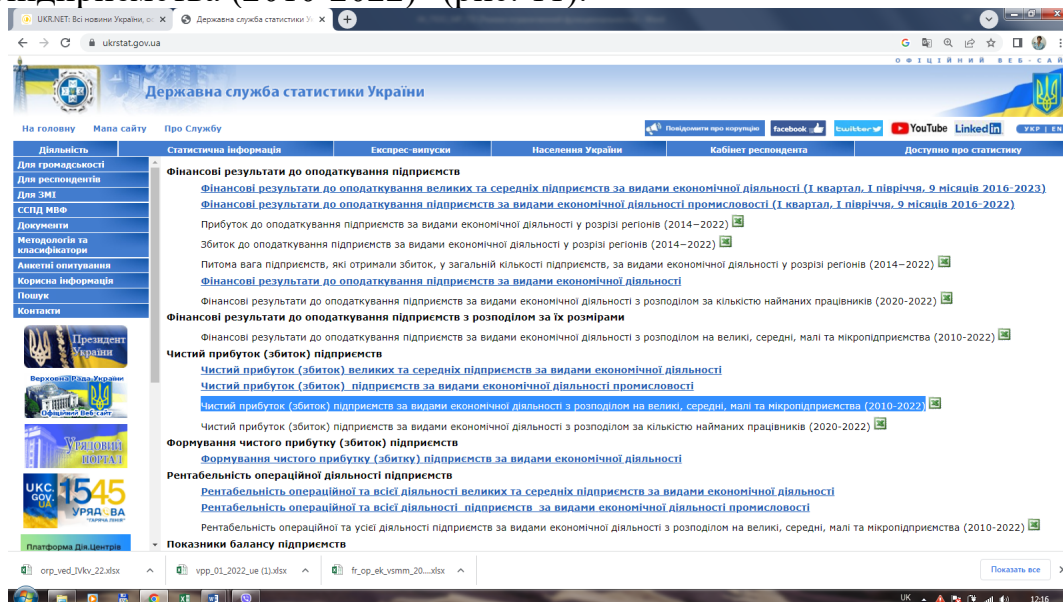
підприємств (2010-2022)" (рис. 11).

UKR.NET: Всі новини України, о
Державна служба статистики У
ukrstat.gov.ua

ОФІЦІЙНИЙ ВЕБ-САЙ
Державна служба статистики України

На головну Мапа сайту Про Службу
Повідомити про корупцію facebook twitter YouTube LinkedIn УКР | EN

Діяльність | Статистична інформація | Експрес-випуски | Населення України | Кабінет респондента | Доступно про статистику

Для громадськості
Для респондентів
Для ЗМІ
ССПД МВФ
Документи
Методологія та класифікатори
Анкетні опитування
Корисна інформація
Пошук
Контакти

Президент України
Верховна Рада України Офіційний веб-сайт
Урядовий портал
UKC. GOV. UA 1545 УРЯДОВА "ГАРЯЧА ЛІНІЯ"
Платформа Дія.Центрів

Фінансові результати до оподаткування підприємств
Фінансові результати до оподаткування великих та середніх підприємств за видами економічної діяльності (І квартал, І півріччя, 9 місяців 2016-2023)
Фінансові результати до оподаткування підприємств за видами економічної діяльності промисловості (І квартал, І півріччя, 9 місяців 2016-2022)
Прибуток до оподаткування підприємств за видами економічної діяльності у розрізі регіонів (2014–2022)
Збиток до оподаткування підприємств за видами економічної діяльності у розрізі регіонів (2014–2022)
Питома вага підприємств, які отримали збиток, у загальній кількості підприємств, за видами економічної діяльності у розрізі регіонів (2014–2022)
Фінансові результати до оподаткування підприємств за видами економічної діяльності
Фінансові результати до оподаткування підприємств за видами економічної діяльності з розподілом за кількістю найманих працівників (2020-2022)
Фінансові результати до оподаткування підприємств з розподілом за їх розмірами
Фінансові результати до оподаткування підприємств за видами економічної діяльності з розподілом на великі, середні, малі та мікропідприємства (2010-2022)
Чистий прибуток (збиток) підприємств
Чистий прибуток (збиток) великих та середніх підприємств за видами економічної діяльності
Чистий прибуток (збиток) підприємств за видами економічної діяльності промисловості
Чистий прибуток (збиток) підприємств за видами економічної діяльності з розподілом на великі, середні, малі та мікропідприємства (2010-2022)
Чистий прибуток (збиток) підприємств за видами економічної діяльності з розподілом за кількістю найманих працівників (2020-2022)
Формування чистого прибутку (збиток) підприємств
Формування чистого прибутку (збитку) підприємств за видами економічної діяльності
Рентабельність операційної діяльності підприємств
Рентабельність операційної та всієї діяльності великих та середніх підприємств за видами економічної діяльності
Рентабельність операційної та всієї діяльності підприємств за видами економічної діяльності промисловості
Рентабельність операційної та усієї діяльності підприємств за видами економічної діяльності з розподілом на великі, середні, малі та мікропідприємства (2010-2022)
Показники балансу підприємств

orp_ved_IVkv_22.xlsx
vpp_01_2022_ue (1).xlsx
fr_op_ek_vsmm_20....xlsx
Показать все

UK 12:16